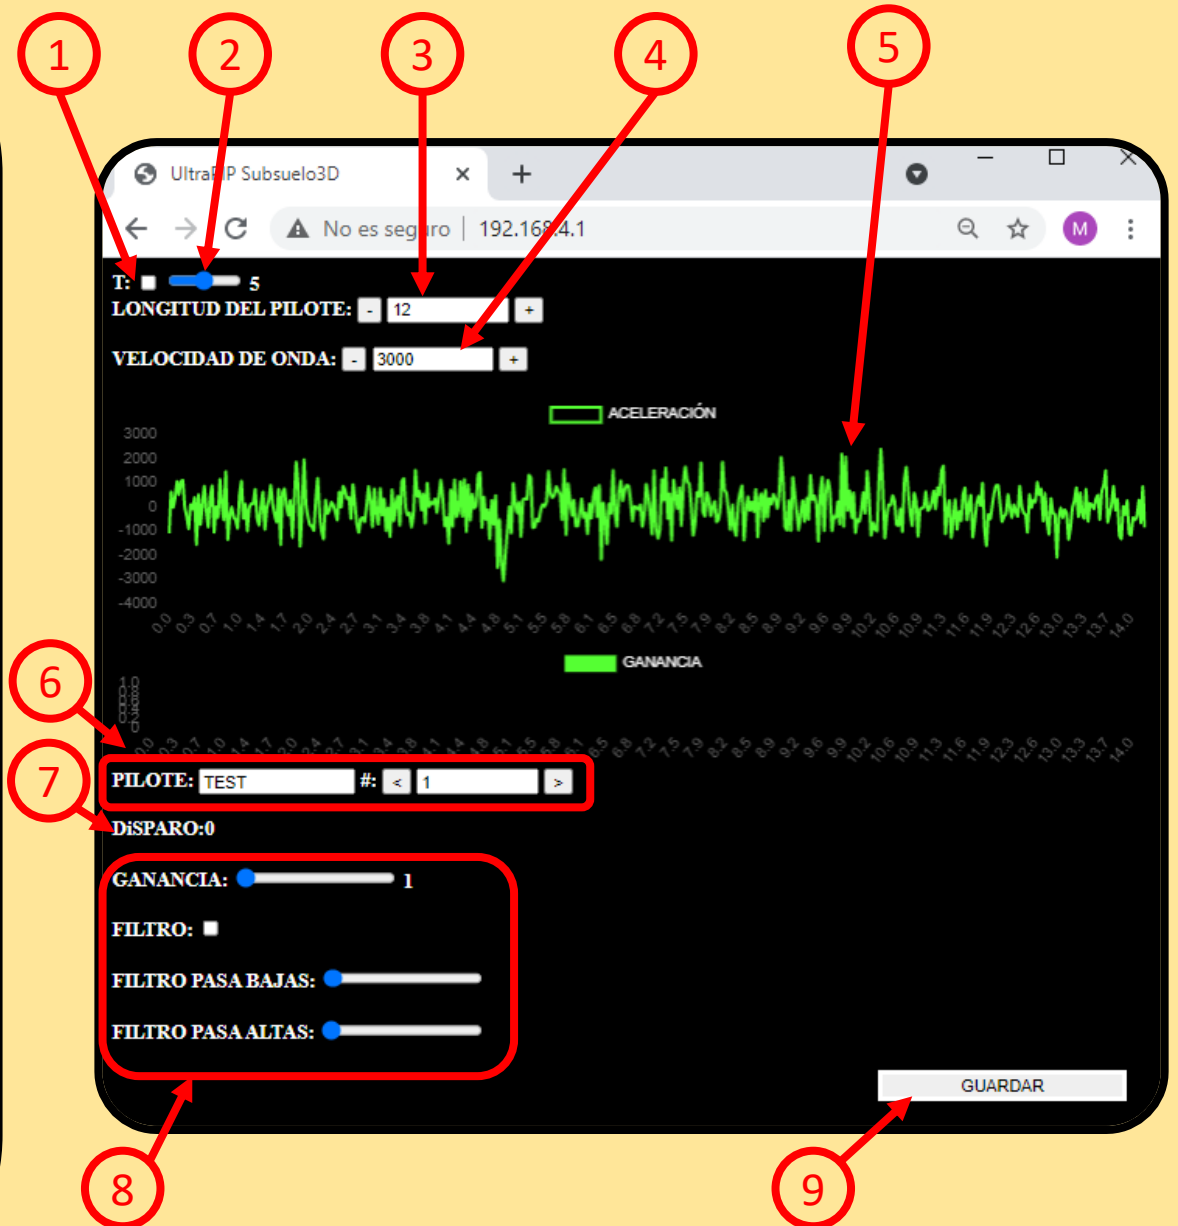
1 2 3 4 5

UltraP Subsuelo3D ×  +

No es seguro | 192.168.4.1

M

T: 5

LONGITUD DEL PILOTE: - 12 +

VELOCIDAD DE ONDA: - 3000 +

ACELERACIÓN

3000
2000
1000
0
-1000
-2000
-3000
-4000

0.0 0.3 0.7 1.0 1.4 1.7 2.0 2.4 2.7 3.1 3.4 3.8 4.1 4.4 4.8 5.1 5.5 5.8 6.1 6.5 6.8 7.2 7.5 7.9 8.2 8.5 8.9 9.2 9.6 9.9 10.2 10.6 10.9 11.3 11.6 11.9 12.3 12.6 13.0 13.3 13.7 14.0

6

GANANCIA

1.0
0.8
0.6
0.4
0.2
0

0.0 0.3 0.7 1.0 1.4 1.7 2.0 2.4 2.7 3.1 3.4 3.8 4.1 4.4 4.8 5.1 5.5 5.8 6.1 6.5 6.8 7.2 7.5 7.9 8.2 8.5 8.9 9.2 9.6 9.9 10.2 10.6 10.9 11.3 11.6 11.9 12.3 12.6 13.0 13.3 13.7 14.0

7

PILOTE: TEST #: < 1 >

DiSPARO:0

GANANCIA: 1

FILTRO:

FILTRO PASA BAJAS:

FILTRO PASA ALTAS:

GUARDAR

8 9